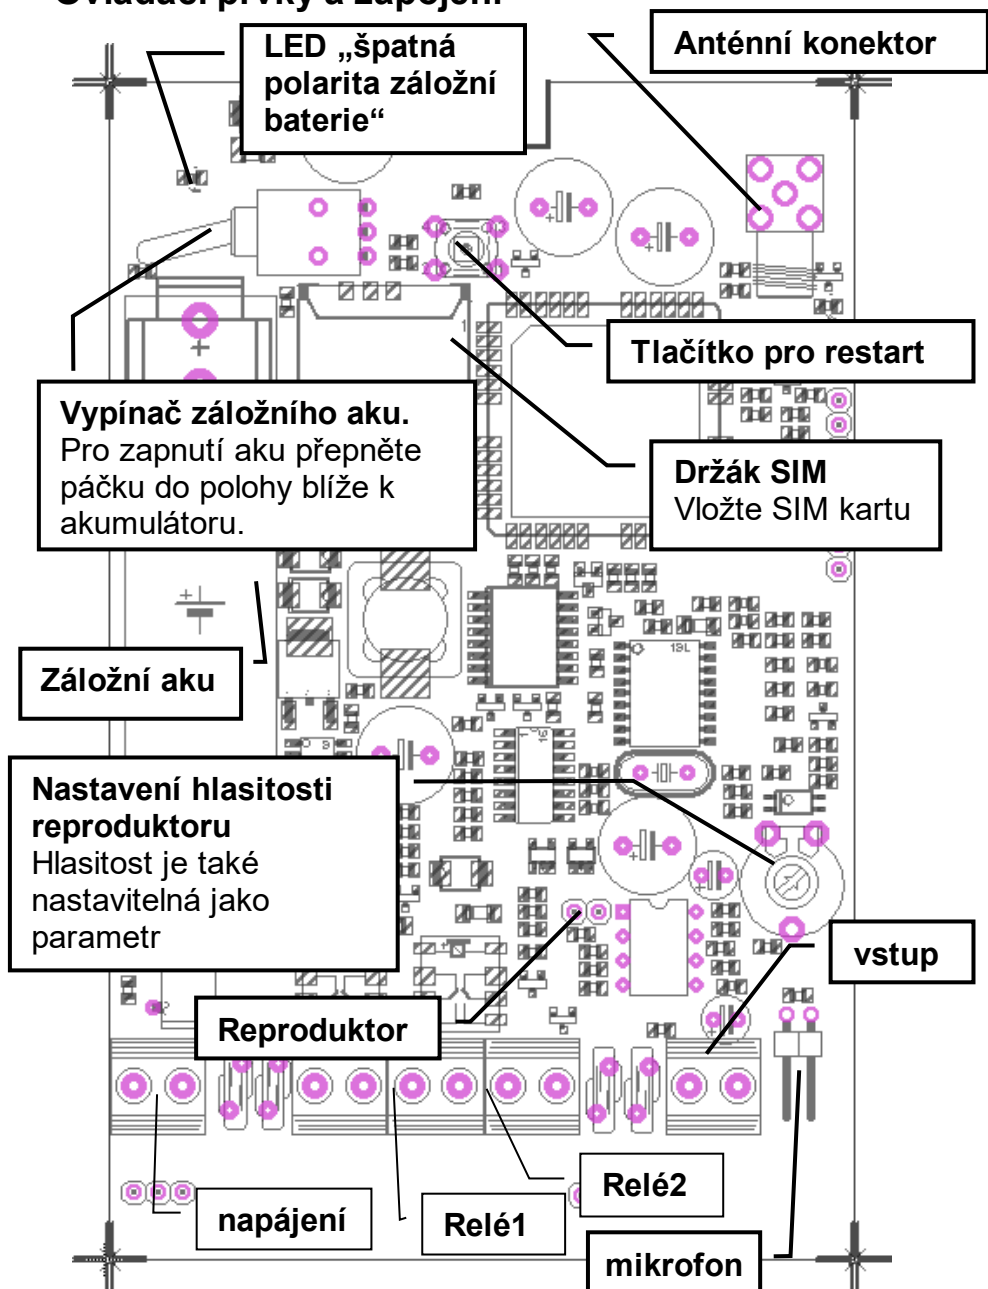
Ovládací prvky a zapojení

LED „špatná polarita záložní baterie“

Anténní konektor

Tlačítko pro restart

Vypínač záložního aku. Pro zapnutí aku přepněte páčku do polohy blíže k akumulátoru.

Držák SIM
Vložte SIM kartu

Záložní aku

Nastavení hlasitosti reproduktoru
Hlasitost je také nastavitelná jako parametr

vstup

Reproduktor

Relé2

napájení

Relé1

mikrofon